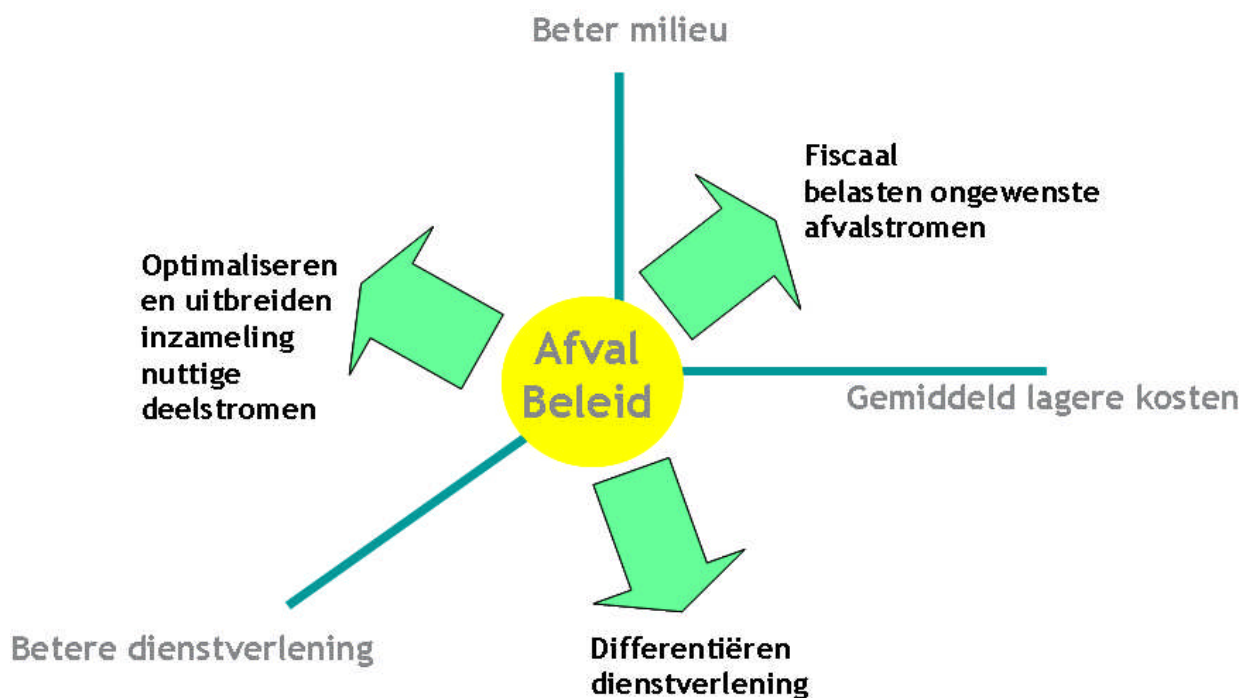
Beter milieu

Fiscaal
belasten ongewenste
afvalstromen

Optimaliseren
en uitbreiden
inzameling
nuttige
deelstromen

Afval
Beleid

Gemiddeld lagere kosten

Betere dienstverlening

Differentiëren
dienstverlening